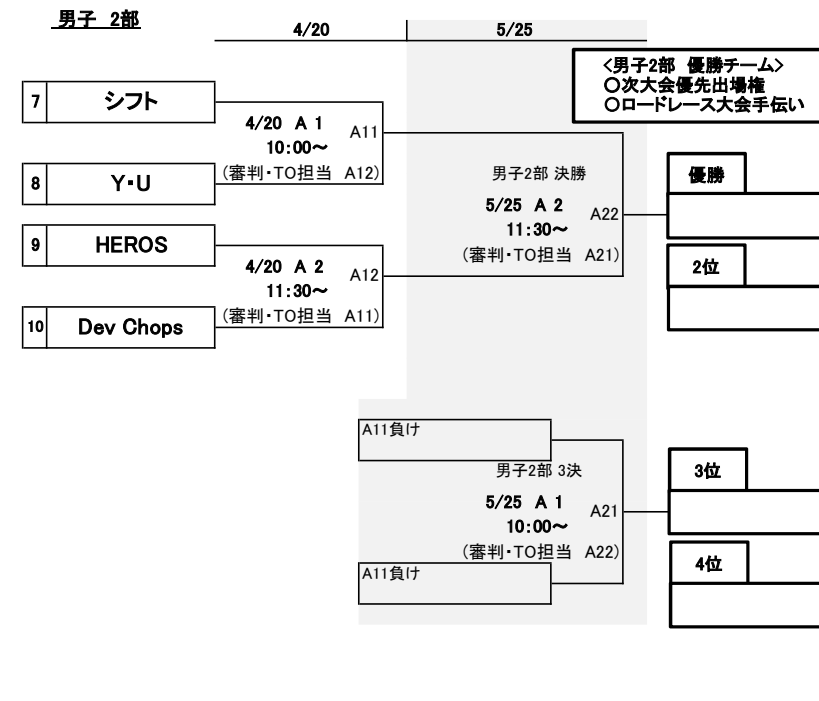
男子 2部

4/20

5/25

<男子2部 優勝チーム>
○次大会優先出場権
○ロードレース大会手伝い

7 シフト

8 Y･U

9 HEROS

10 Dev Chops

4/20 A 1
10:00~
(審判･TO担当 A12)

A11

4/20 A 2
11:30~
(審判･TO担当 A11)

A12

男子2部 決勝

5/25 A 2
11:30~
(審判･TO担当 A21)

A22

優勝

2位

A11負け

男子2部 3決

5/25 A 1
10:00~
(審判･TO担当 A22)

A21

A11負け

3位

4位